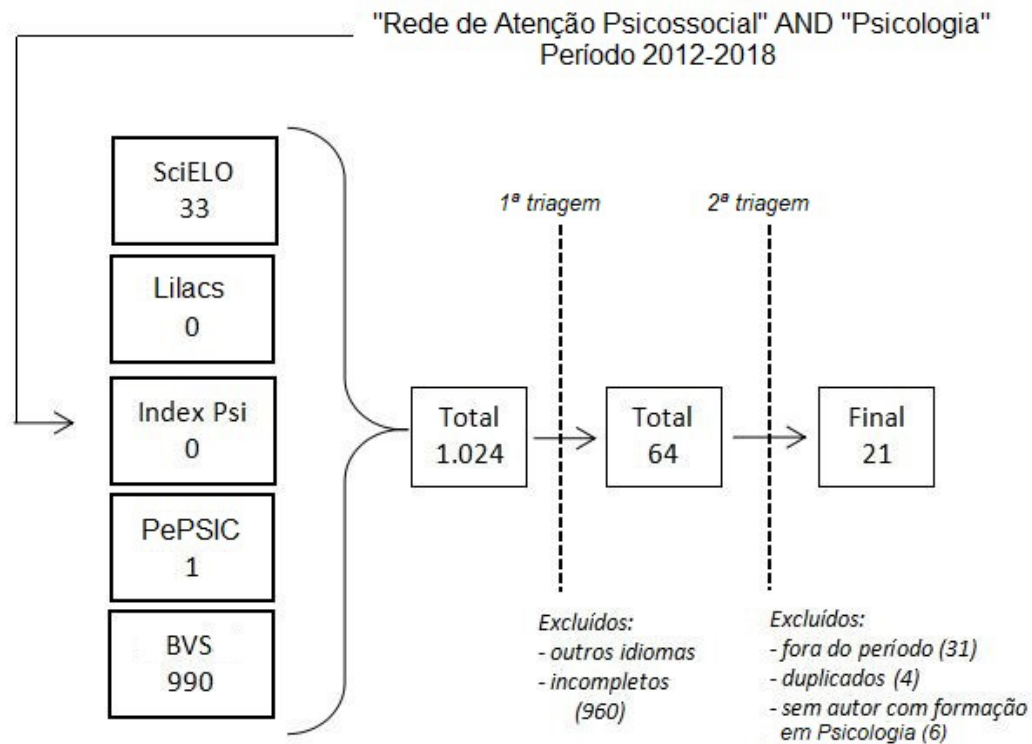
"Rede de Atenção Psicossocial" AND "Psicologia"
Período 2012-2018

SciELO
33

Lilacs
0

Index Psi
0

PePSIC
1

BVS
990

Total
1.024

1ª triagem

Total
64

2ª triagem

Final
21

Excluídos:
- outros idiomas
- incompletos
(960)

Excluídos:
- fora do período (31)
- duplicados (4)
- sem autor com formação em Psicologia (6)